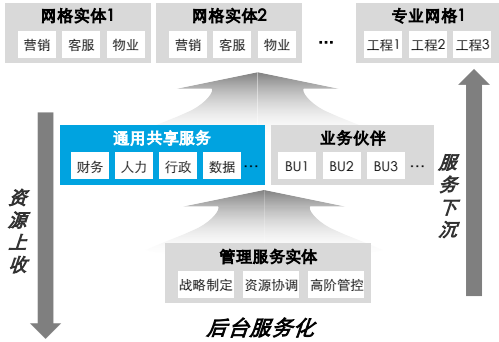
网格实体1
营销 客服 物业

网格实体2
营销 客服 物业

…

专业网格1
工程1 工程2 工程3

资源上收

通用共享服务
财务 人力 行政 数据 …

业务伙伴
BU1 BU2 BU3 …

服务下沉

管理服务实体
战略制定 资源协调 高阶管控

后台服务化